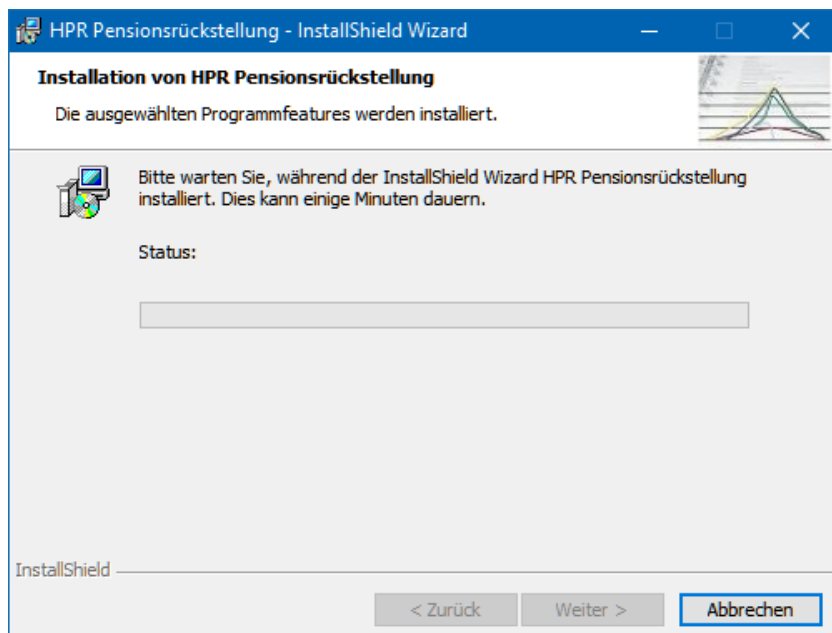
HPR Pensionsrückstellung - InstallShield Wizard

Installation von HPR Pensionsrückstellung

Die ausgewählten Programmfeatures werden installiert.

Bitte warten Sie, während der InstallShield Wizard HPR Pensionsrückstellung installiert. Dies kann einige Minuten dauern.

Status:

InstallShield

< Zurück
Weiter >
Abbrechen